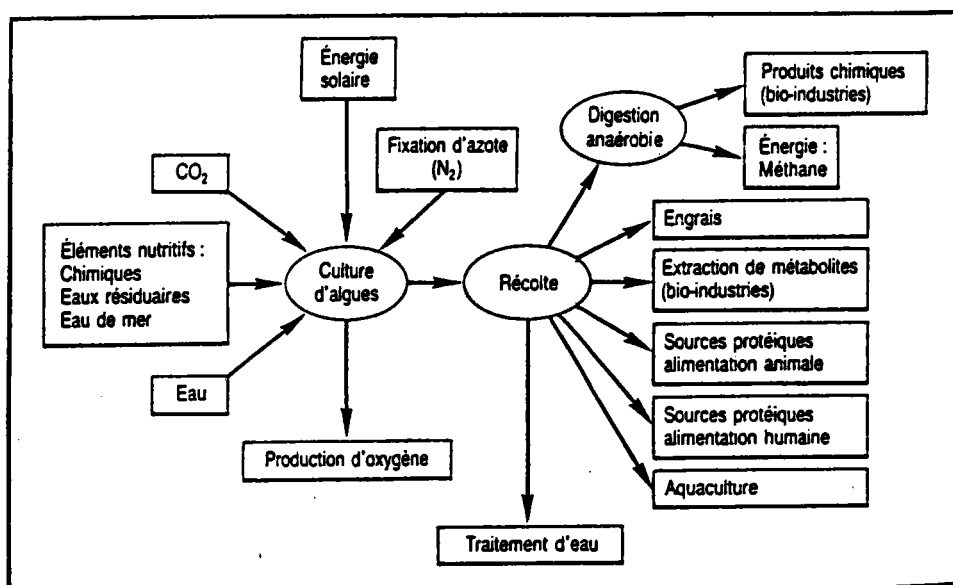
Énergie solaire

$CO_2$

Fixation d'azote ($N_2$)

Éléments nutritifs :
Chimiques
Eaux résiduaires
Eau de mer

Eau

Culture d'algues

Production d'oxygène

Récolte

Digestion anaérobie

Produits chimiques (bio-industries)

Énergie : Méthane

Engrais

Extraction de métabolites (bio-industries)

Sources protéiques alimentation animale

Sources protéiques alimentation humaine

Aquaculture

Traitement d'eau